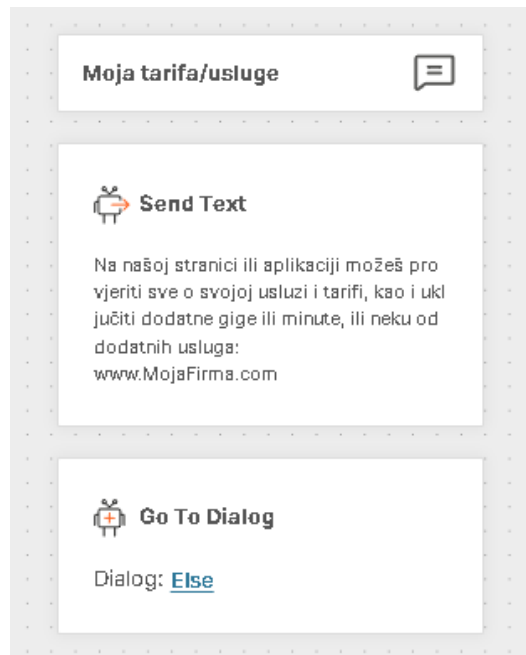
Moja tarifa/usluge

Send Text

Na našoj stranici ili aplikaciji možeš provjeriti sve o svojoj usluzi i tarifi, kao i uključiti dodatne gige ili minute, ili neku od dodatnih usluga: www.MojaFirma.com

Go To Dialog

Dialog: Else